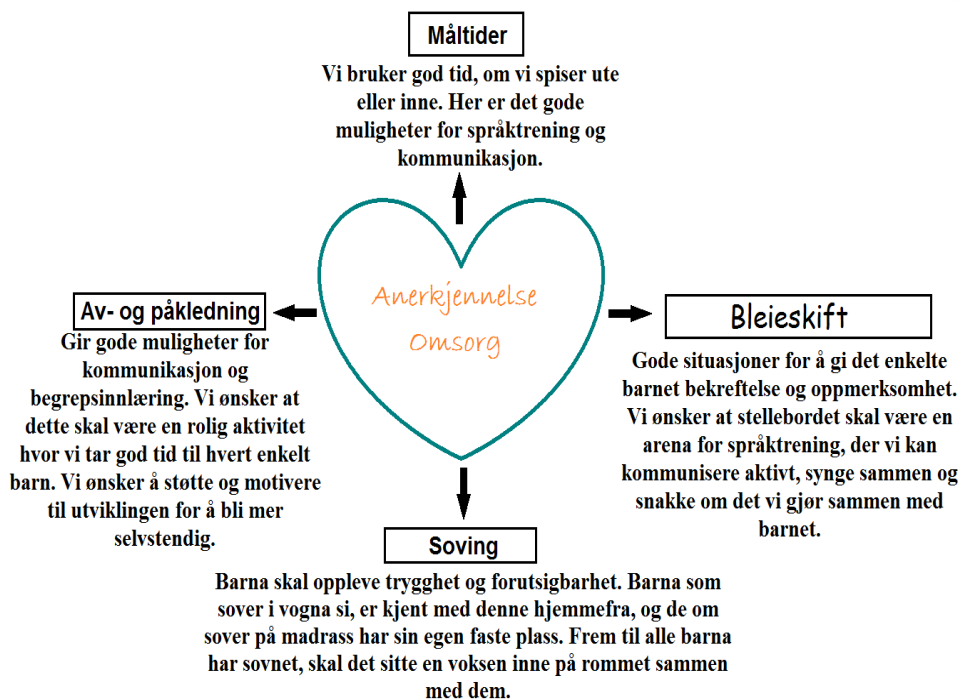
Måltider

Vi bruker god tid, om vi spiser ute eller inne. Her er det gode muligheter for språktrening og kommunikasjon.

Anerkjennelse

Omsorg

Av- og påkledning

Gir gode muligheter for kommunikasjon og begrepsinnlæring. Vi ønsker at dette skal være en rolig aktivitet hvor vi tar god tid til hvert enkelt barn. Vi ønsker å støtte og motivere til utviklingen for å bli mer selvstendig.

Bleieskift

Gode situasjoner for å gi det enkelte barnet bekreftelse og oppmerksomhet. Vi ønsker at stellebordet skal være en arena for språktrening, der vi kan kommunisere aktivt, synge sammen og snakke om det vi gjør sammen med barnet.

Soving

Barna skal oppleve trygghet og forutsigbarhet. Barna som sover i vogna si, er kjent med denne hjemmefra, og de om sover på madrass har sin egen faste plass. Frem til alle barna har sovnet, skal det sitte en voksen inne på rommet sammen med dem.